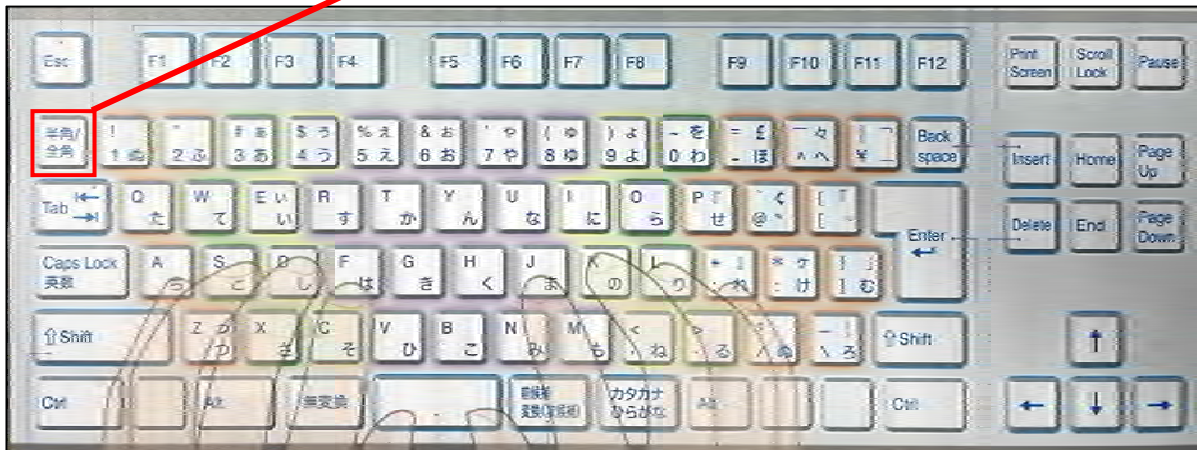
Esc F1 F2 F3 F4 F5 F6 F7 F8 F9 F10 F11 F12 Print Screen Scroll Lock Pause

半角/全角 ! 1 ぬ " 2 ふ # ぁ 3 あ $ ぅ 4 う % ぇ 5 え & ぉ 6 お ' ゃ 7 や ( ゅ 8 ゆ ) ょ 9 よ ~ を 0 わ = £ - ほ ‾ ^ へ | ¥ ー Back space Insert Home Page Up

Tab Q た W て E ぃ い R す T か Y ん U な I に O ら P せ ` @ ゛ { [ Enter Delete End Page Down

Caps Lock 英数 A ち S と D し F は G き H く J ま K の L り + ; れ * : け } ] む

⇧Shift Z っ つ X さ C そ V ひ B こ N み M も < , ね > . る ? / め _ \ ろ ⇧Shift ↑

Ctrl Alt 無変換 前候補 変換(次候補) カタカナ ひらがな Alt Ctrl ← ↓ →